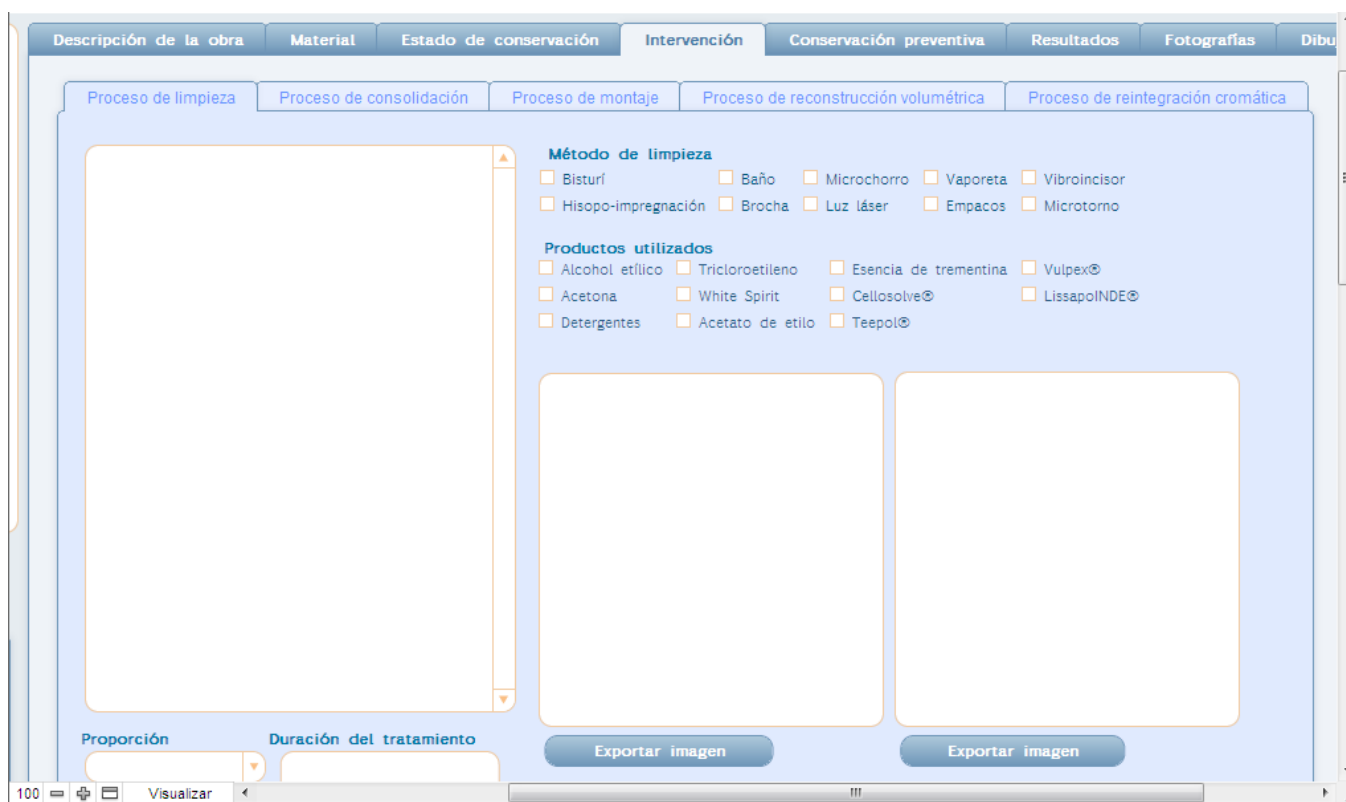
Descripción de la obra | Material | Estado de conservación | Intervención | Conservación preventiva | Resultados | Fotografías | Dibu

Proceso de limpieza | Proceso de consolidación | Proceso de montaje | Proceso de reconstrucción volumétrica | Proceso de reintegración cromática

Método de limpieza
Bisturí
Baño
Microchorro
Vaporeta
Vibroincisor
Hisopo-impregnación
Brocha
Luz láser
Empacos
Microtorno

Productos utilizados
Alcohol etílico
Tricloroetileno
Esencia de trementina
Vulpex®
Acetona
White Spirit
Cellosolve®
LissapolNDE®
Detergentes
Acetato de etilo
Teepol®

Exportar imagen
Exportar imagen

Proporción
Duración del tratamiento

100
Visualizar